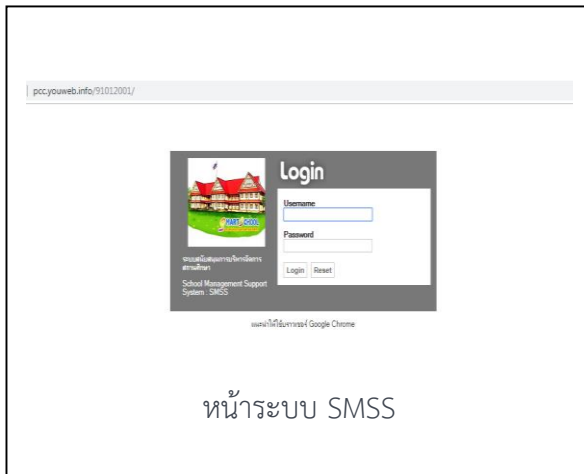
pcc.youweb.info/91012001/

Login

Username

Password

Login Reset

SMART SCHOOL

ระบบสนับสนุนการบริหารจัดการสถานศึกษา

School Management Support System : SMSS

แนะนำให้ใช้บราวเซอร์ Google Chrome

หน้าระบบ SMSS